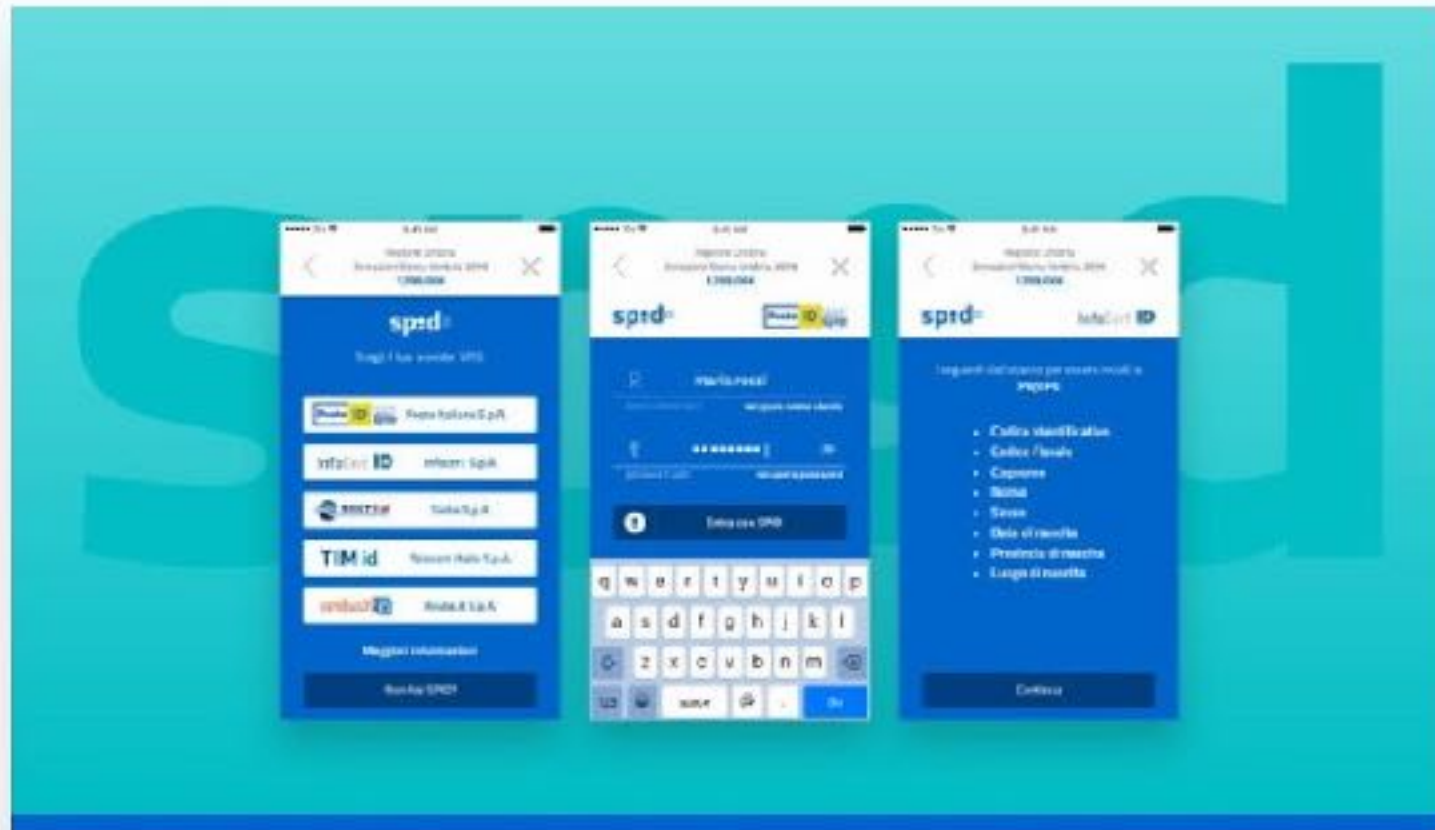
spid

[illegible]
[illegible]
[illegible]

spid

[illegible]

Poste ID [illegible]

InfoCert ID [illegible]

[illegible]

TIM id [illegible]

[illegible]

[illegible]

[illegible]

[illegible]
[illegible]
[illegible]

spid

Poste ID

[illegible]

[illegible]

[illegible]

Entra con SPID

q w e r t y u i o p
a s d f g h j k l
z x c v b n m

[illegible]

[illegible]
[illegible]
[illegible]

spid

InfoCert ID

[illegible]

• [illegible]
• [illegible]
• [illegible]
• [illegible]
• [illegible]
• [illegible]
• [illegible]
• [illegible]

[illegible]